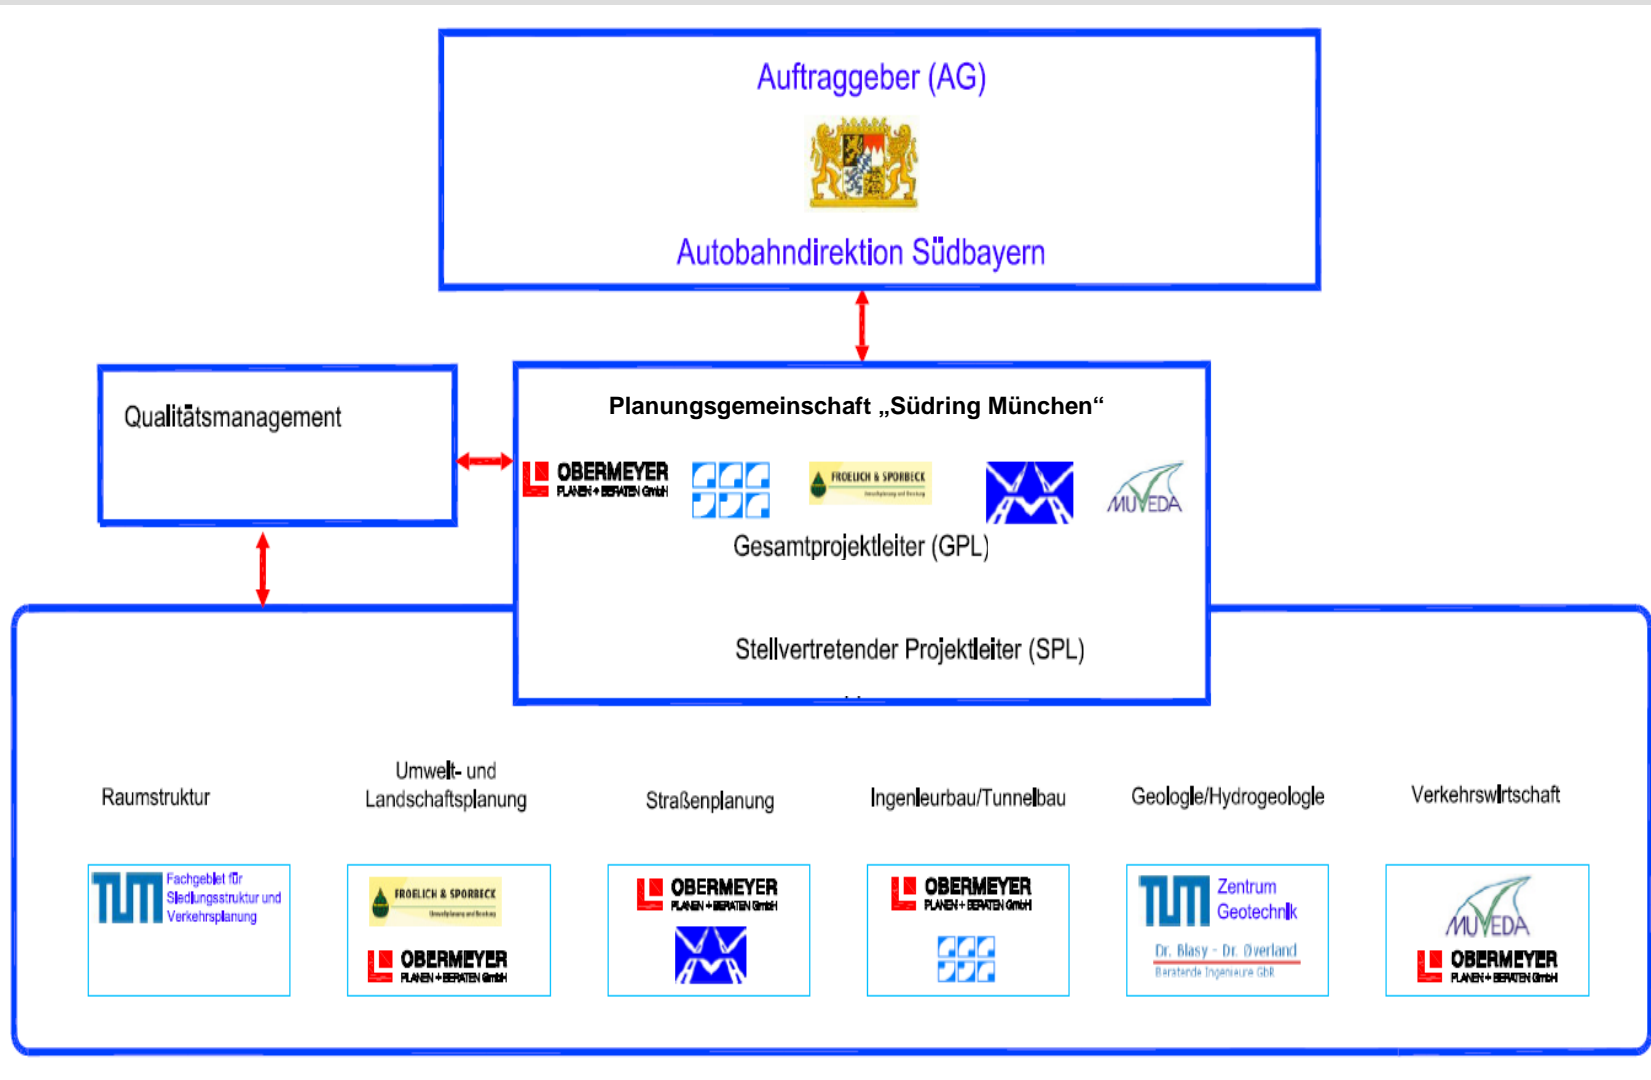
Auftraggeber (AG)

Autobahndirektion Südbayern

Qualitätsmanagement

Planungsgemeinschaft „Südring München“

OBERMEYER PLANEN + BERATEN GmbH

FROELICH & SPORBECK

MUVEDA

Gesamtprojektleiter (GPL)

Stellvertretender Projektleiter (SPL)

Raumstruktur

Umwelt- und Landschaftsplanung

Straßenplanung

Ingenieurbau/Tunnelbau

Geologie/Hydrogeologie

Verkehrswirtschaft

TUM Fachgebiet für Siedlungsstruktur und Verkehrsplanung

FROELICH & SPORBECK

OBERMEYER PLANEN + BERATEN GmbH

OBERMEYER PLANEN + BERATEN GmbH

OBERMEYER PLANEN + BERATEN GmbH

TUM Zentrum Geotechnik

Dr. Blasy - Dr. Øverland Beratende Ingenieure GbR

MUVEDA

OBERMEYER PLANEN + BERATEN GmbH